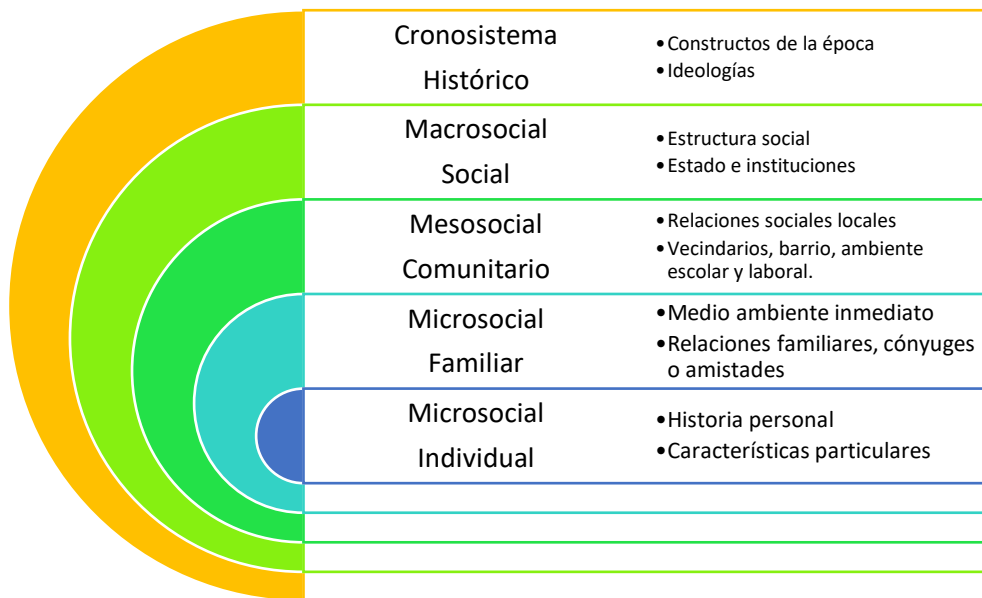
Cronosistema
Histórico

•Constructos de la época
•Ideologías

Macrosocial
Social

•Estructura social
•Estado e instituciones

Mesosocial
Comunitario

•Relaciones sociales locales
•Vecindarios, barrio, ambiente escolar y laboral.

Microsocial
Familiar

•Medio ambiente inmediato
•Relaciones familiares, cónyuges o amistades

Microsocial
Individual

•Historia personal
•Características particulares